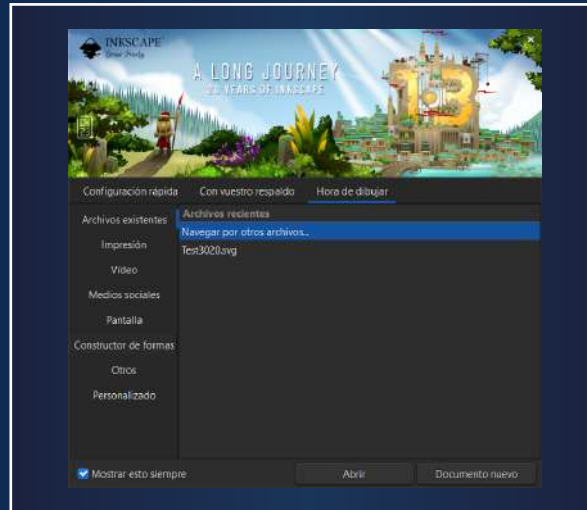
INKSCAPE
Draw Freely

A LONG JOURNEY
20 YEARS OF INKSCAPE

1.3

Configuración rápida | Con vuestro respaldo | Hora de dibujar

Archivos existentes
Impresión
Video
Medios sociales
Pantalla
Constructor de formas
Otros
Personalizado

Archivos recientes
Navegar por otros archivos...
Test3020.svg

Mostrar esto siempre
Abrir
Documento nuevo